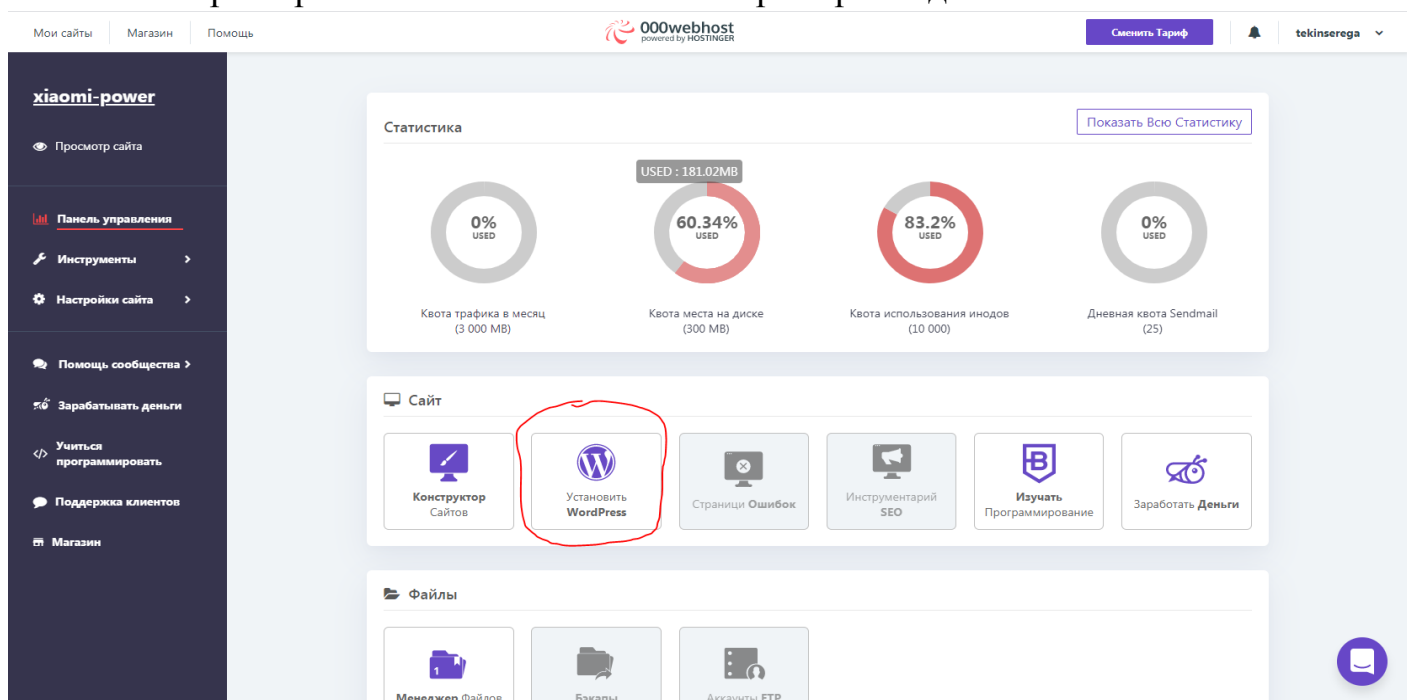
Мои сайты Магазин Помощь

000webhost
powered by HOSTINGER

Сменить Тариф

tekinserega

xiaomi-power

Просмотр сайта

Панель управления

Инструменты

Настройки сайта

Помощь сообщества

Зарабатывать деньги

Учиться программировать

Поддержка клиентов

Магазин

Статистика

Показать Всю Статистику

0%
USED

Квота трафика в месяц
(3 000 MB)

USED : 181.02MB

60.34%
USED

Квота места на диске
(300 MB)

83.2%
USED

Квота использования инодов
(10 000)

0%
USED

Дневная квота Sendmail
(25)

Сайт

Конструктор Сайтов

Установить WordPress

Страницы Ошибок

Инструментарий SEO

Изучать Программирование

Заработать Деньги

Файлы

Менеджер Файлов

Бэкапы

Аккаунты FTP